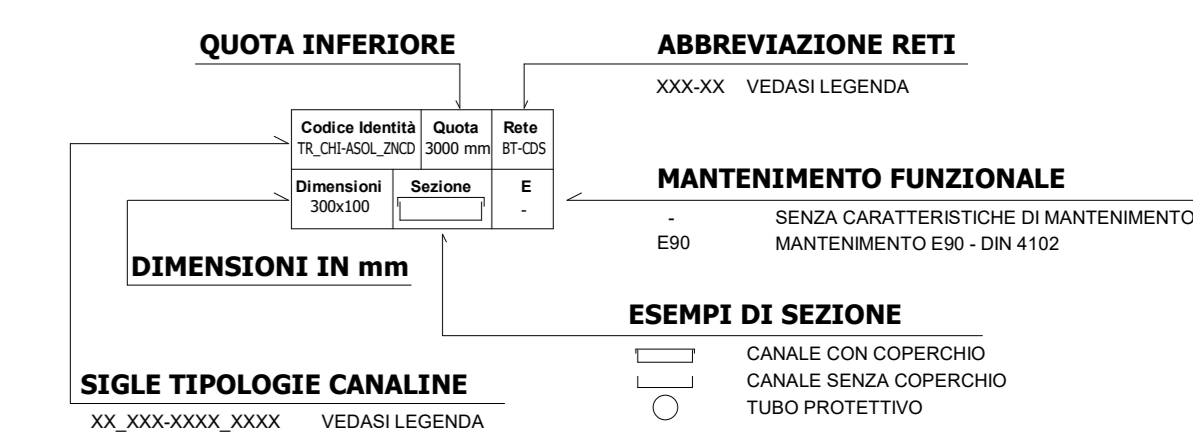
QUOTA INFERIORE

ABBREVIAZIONE RETI

XXX-XX VEDASI LEGENDA

| Codice Identità TR_CHI-ASOL_ZNCD | Quota 3000 mm | Rete BT-CDS |
|---|---|---|
| Dimensioni 300x100 | Sezione | E - |

MANTENIMENTO FUNZIONALE

- SENZA CARATTERISTICHE DI MANTENIMENTO
E90 MANTENIMENTO E90 - DIN 4102

DIMENSIONI IN mm

ESEMPI DI SEZIONE

CANALE CON COPERCHIO
CANALE SENZA COPERCHIO
TUBO PROTETTIVO

SIGLE TIPOLOGIE CANALINE

XX_XXX-XXXX_XXXX VEDASI LEGENDA